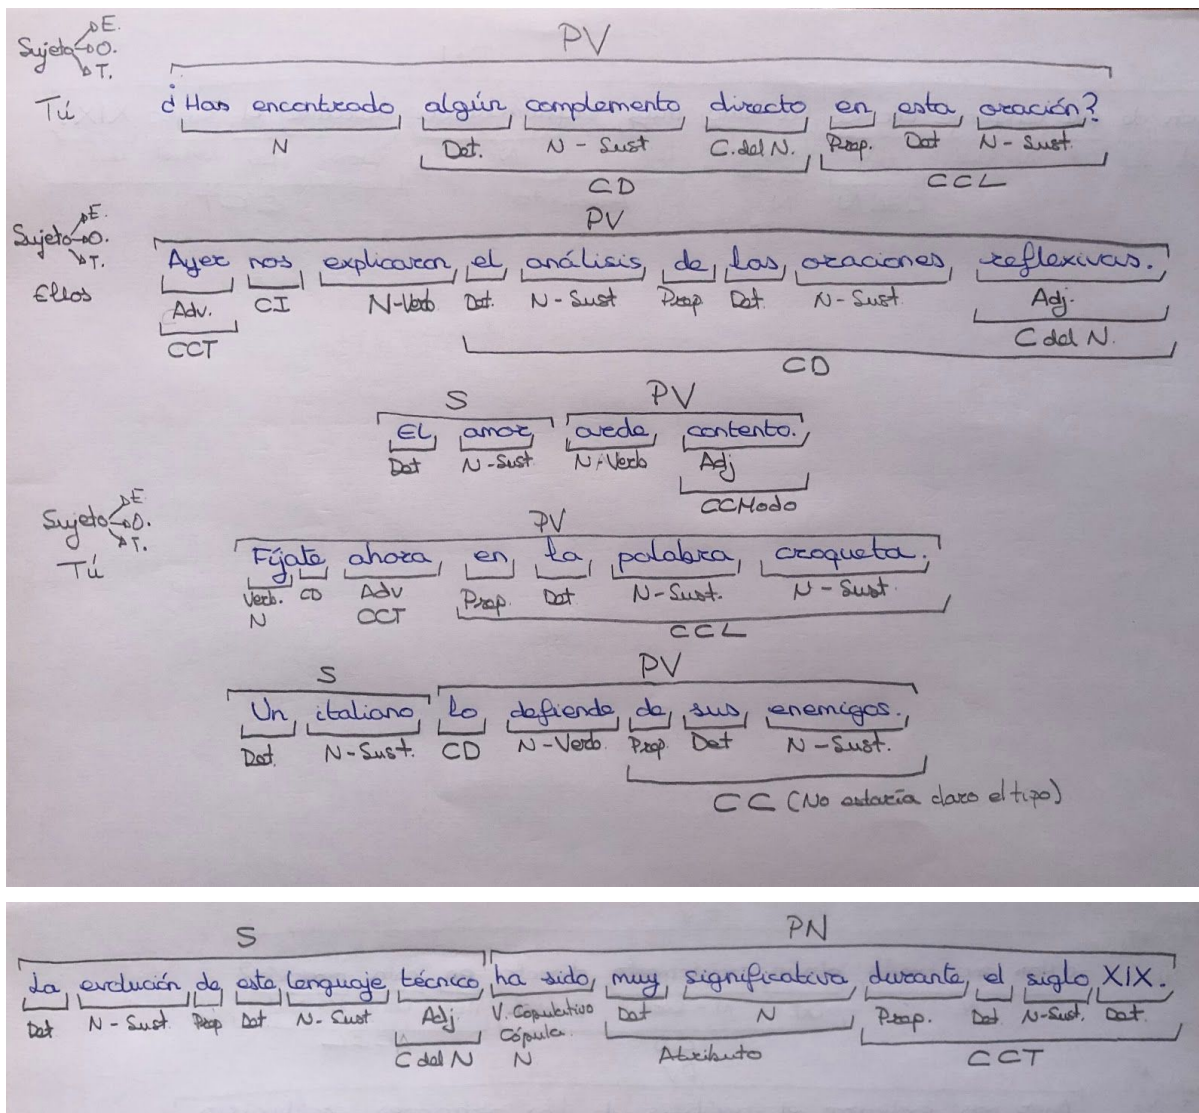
Sujeto E. O. T.
Tú
PV
¿Has encontrado algún complemento directo en esta oración?
N
Det. N - Sust C. del N. Prep. Det N - Sust.
CD
CCL

Sujeto E. O. T.
Ellos
PV
Ayer nos explicaron el análisis de las oraciones reflexivas.
Adv. CI N-Verb Det. N - Sust Prep Det. N - Sust. Adj.
CCT
C del N.
CD

S PV
El amor quede contento.
Det N - Sust N / Verb Adj
CCModo

Sujeto E. O. T.
Tú
PV
Fíjate ahora en la palabra croqueta.
Verb. CD Adv Prep Det N - Sust. N - Sust
N CCT
CCL

S PV
Un italiano lo defiende de sus enemigos.
Det N - Sust. CD N - Verb Prep Det N - Sust.
CC (No estaría claro el tipo)

S PN
La evolución de este lenguaje técnico ha sido muy significativa durante el siglo XIX.
Det N - Sust Prep Det N. Sust Adj V. Copulativo Cópula N Det N Prep. Det N-Sust. Det
C del N
Atributo
CCT